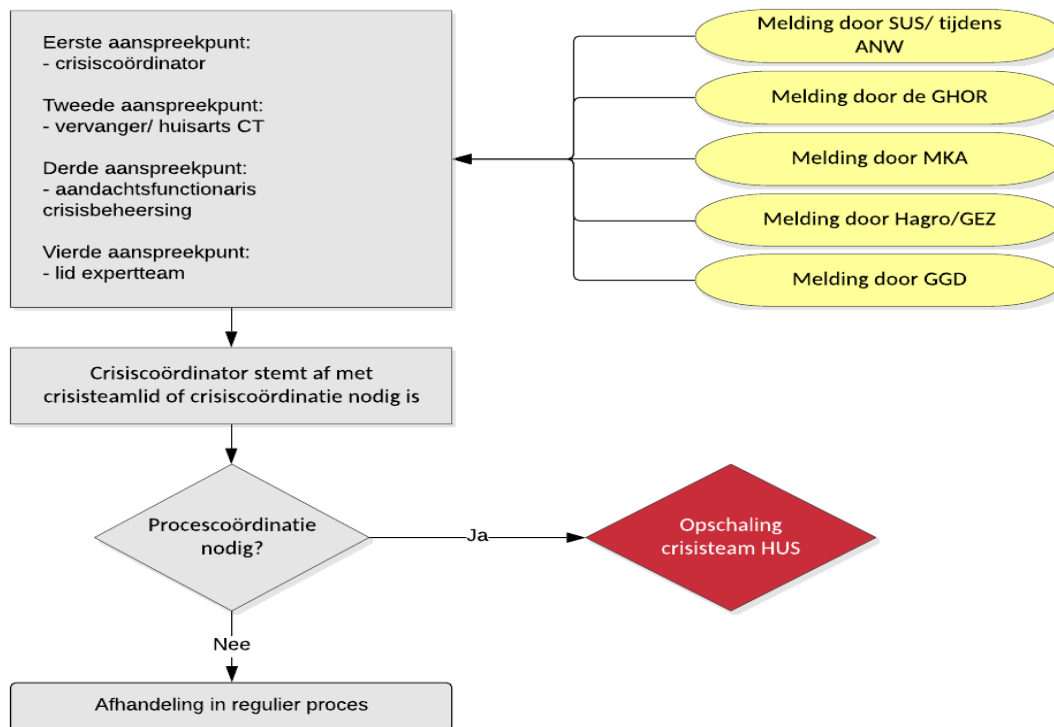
Eerste aanspreekpunt:
- crisiscoördinator

Tweede aanspreekpunt:
- vervanger/ huisarts CT

Derde aanspreekpunt:
- aandachtsfunctionaris crisisbeheersing

Vierde aanspreekpunt:
- lid expertteam

Melding door SUS/ tijdens ANW

Melding door de GHOR

Melding door MKA

Melding door Hagro/GEZ

Melding door GGD

Crisiscoördinator stemt af met crisisteamlid of crisiscoördinatie nodig is

Procescoördinatie nodig?

Ja

Opschaling crisisteam HUS

Nee

Afhandeling in regulier proces